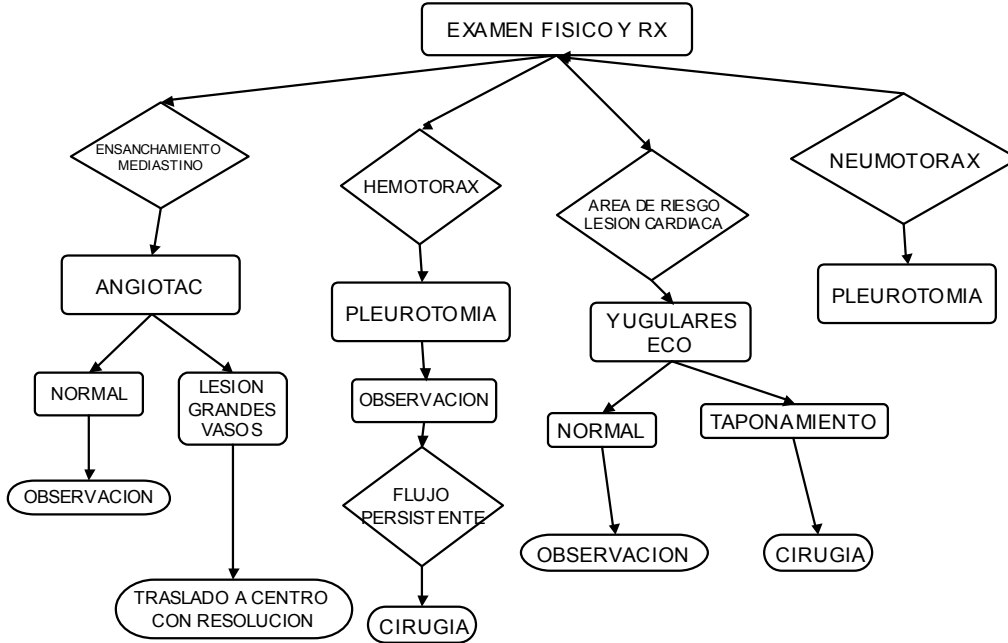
EXAMEN FISICO Y RX

ENSANCHAMIENTO MEDIASTINO

ANGIOTAC

NORMAL

OBSERVACION

LESION GRANDES VASOS

TRASLADO A CENTRO CON RESOLUCION

HEMOTORAX

PLEUROTOMIA

OBSERVACION

FLUJO PERSISTENTE

CIRUGIA

AREA DE RIESGO LESION CARDIACA

YUGULARES ECO

NORMAL

OBSERVACION

TAPONAMIENTO

CIRUGIA

NEUMOTORAX

PLEUROTOMIA